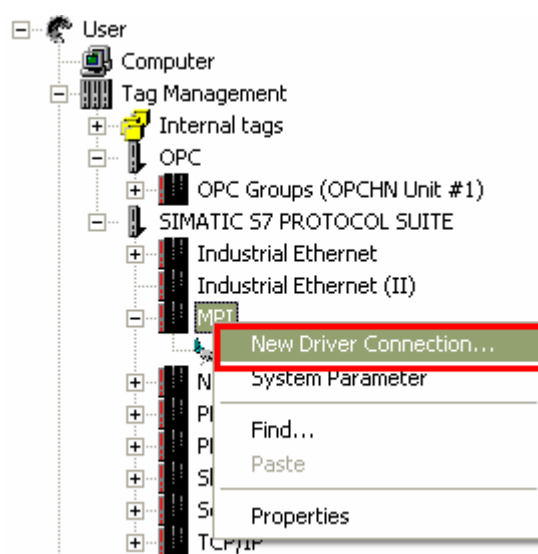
User
Computer
Tag Management
Internal tags
OPC
OPC Groups (OPCHN Unit #1)
SIMATIC S7 PROTOCOL SUITE
Industrial Ethernet
Industrial Ethernet (II)
MPI
N
Pl
Pl
Sl
S
TCP/IP

New Driver Connection...
System Parameter
Find...
Paste
Properties